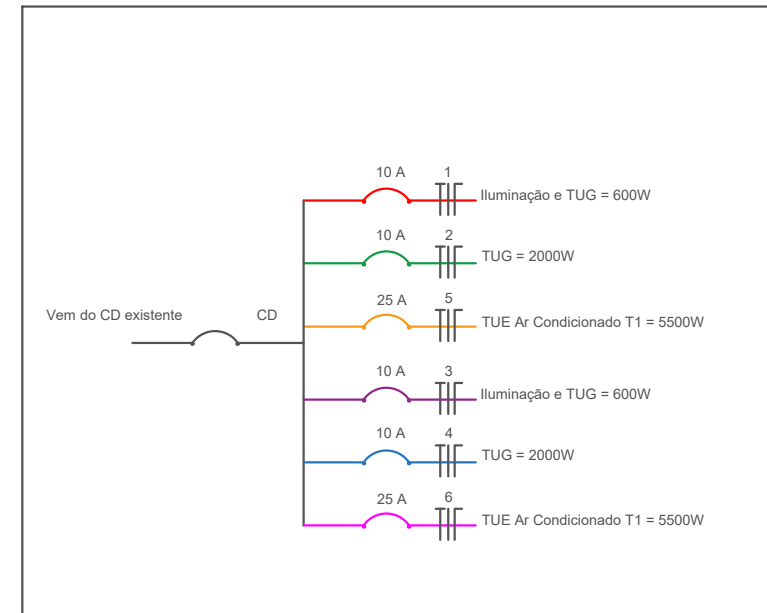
Vem do CD existente

CD

10 A
1
Iluminação e TUG = 600W

10 A
2
TUG = 2000W

25 A
5
TUE Ar Condicionado T1 = 5500W

10 A
3
Iluminação e TUG = 600W

10 A
4
TUG = 2000W

25 A
6
TUE Ar Condicionado T1 = 5500W